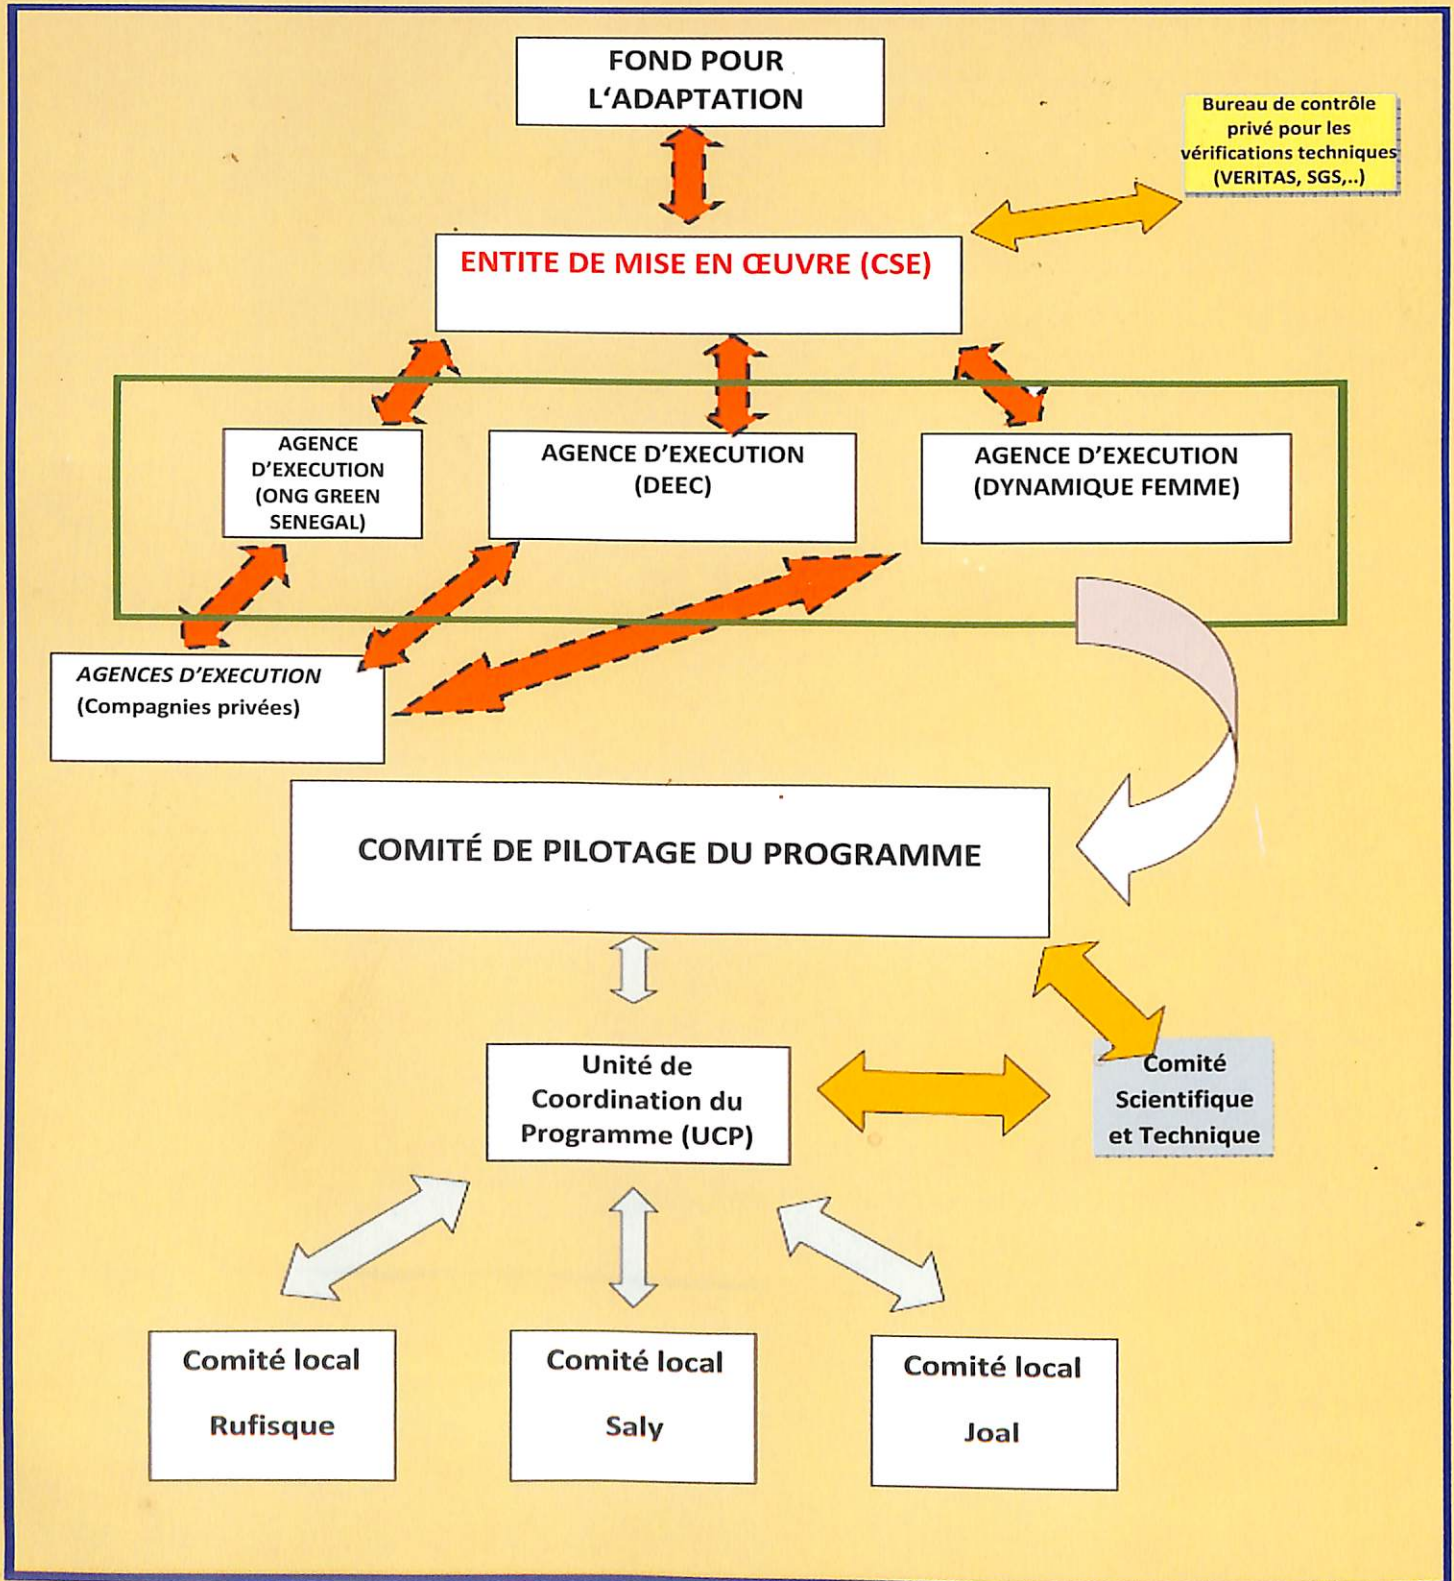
FOND POUR L'ADAPTATION

Bureau de contrôle privé pour les vérifications techniques (VERITAS, SGS,..)

ENTITE DE MISE EN ŒUVRE (CSE)

AGENCE D'EXECUTION (ONG GREEN SENEGAL)

AGENCE D'EXECUTION (DEEC)

AGENCE D'EXECUTION (DYNAMIQUE FEMME)

AGENCES D'EXECUTION (Compagnies privées)

COMITÉ DE PILOTAGE DU PROGRAMME

Unité de Coordination du Programme (UCP)

Comité Scientifique et Technique

Comité local Rufisque

Comité local Saly

Comité local Joal